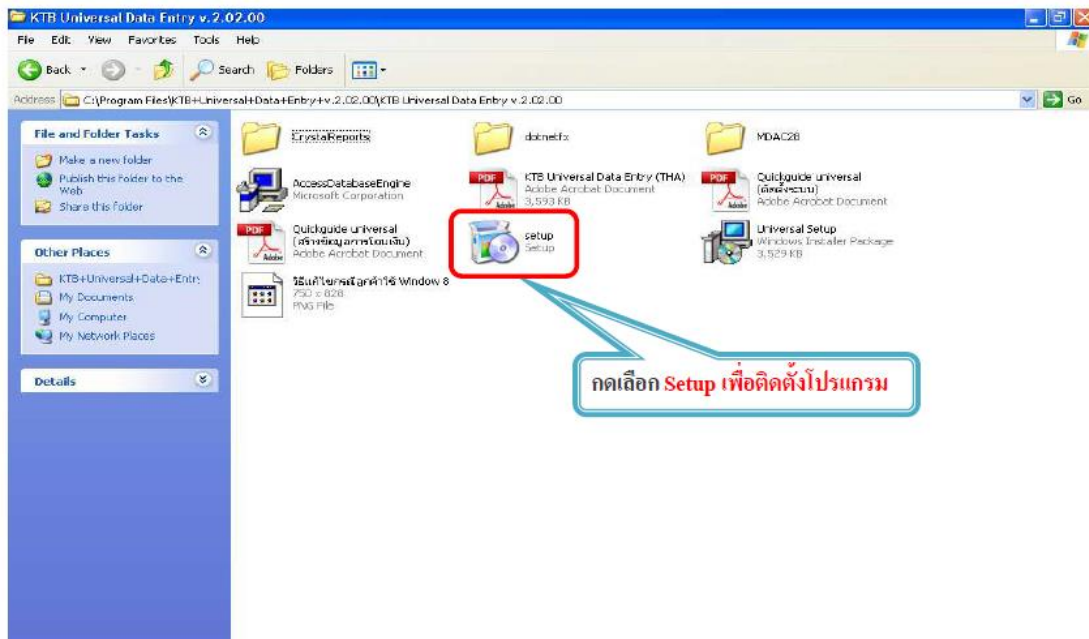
KTB Universal Data Entry v.2.02.00

File Edit View Favorites Tools Help

Back Search Folders

Address C:\Program Files\KTB+Universal+Data+Entry+v.2.02.00\KTB Universal Data Entry v.2.02.00 Go

File and Folder Tasks

Make a new folder
Publish this folder to the Web
Share this folder

Other Places

KTB+Universal+Data+Entry
My Documents
My Computer
My Network Places

Details

CrystalReports

dotnetfx

MDAC28

AccessDatabaseEngine
Microsoft Corporation

PDF
KTB Universal Data Entry (THA)
Adobe Acrobat Document
3,593 KB

PDF
Quickguide universal (ติดตั้งระบบ)
Adobe Acrobat Document

PDF
Quickguide universal (สร้างข้อมูลการโอนเงิน)
Adobe Acrobat Document

setup
Setup

Universal Setup
Windows Installer Package
3,529 KB

วิธีแก้ไขกรณีลูกค้าใช้ Window 8
750 x 828
PNG File

กดเลือก Setup เพื่อติดตั้งโปรแกรม